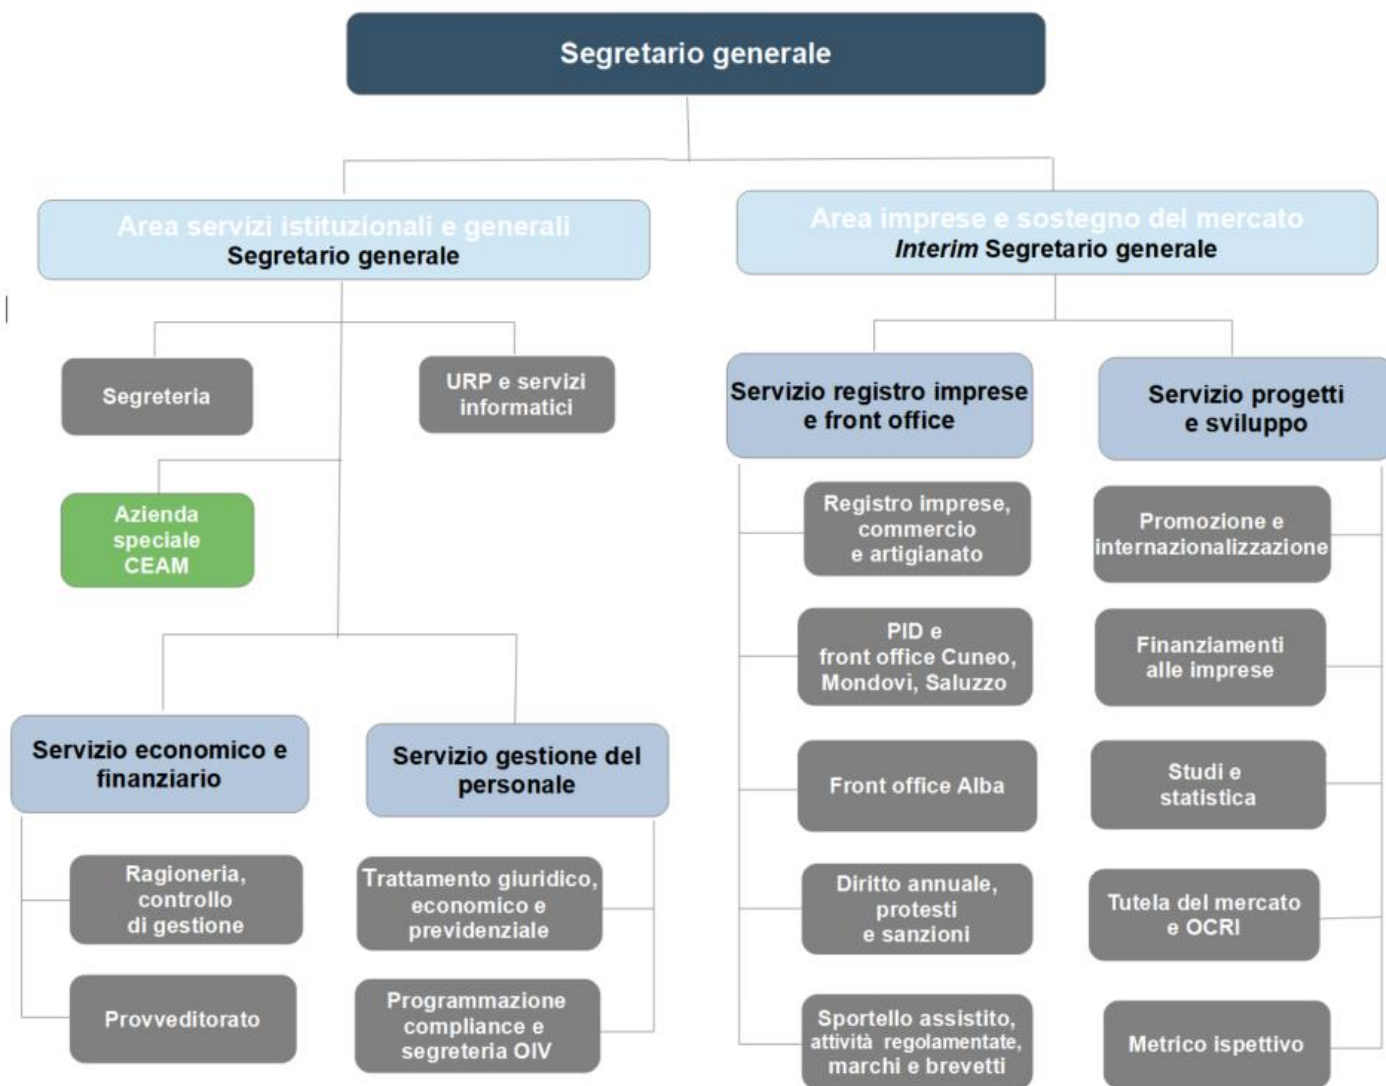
Segretario generale

Area servizi istituzionali e generali
Segretario generale

Area imprese e sostegno del mercato
*Interim* Segretario generale

Segreteria

URP e servizi informatici

Azienda speciale CEAM

Servizio economico e finanziario

Servizio gestione del personale

Ragioneria, controllo di gestione

Provveditorato

Trattamento giuridico, economico e previdenziale

Programmazione compliance e segreteria OIV

Servizio registro imprese e front office

Servizio progetti e sviluppo

Registro imprese, commercio e artigianato

PID e front office Cuneo, Mondovì, Saluzzo

Front office Alba

Diritto annuale, protesti e sanzioni

Sportello assistito, attività regolamentate, marchi e brevetti

Promozione e internazionalizzazione

Finanziamenti alle imprese

Studi e statistica

Tutela del mercato e OCRI

Metrico ispettivo